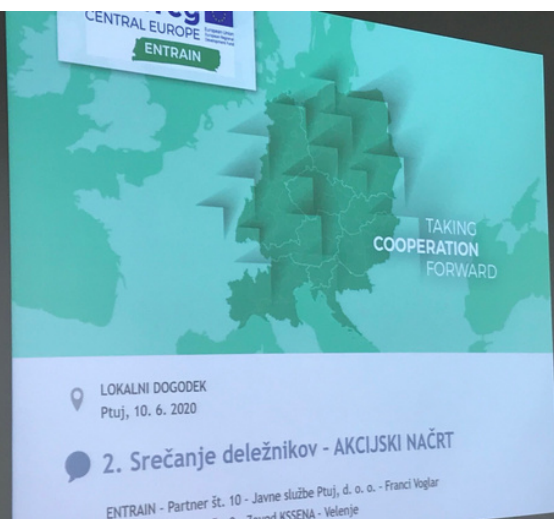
CENTRAL EUROPE
ENTRAIN

TAKING
COOPERATION
FORWARD

LOKALNI DOGODEK
Ptuj, 10. 6. 2020

2. Srečanje deležnikov - AKCIJSKI NAČRT

ENTRAIN - Partner št. 10 - Javne službe Ptuj, d. o. o. - Franci Voglar
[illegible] Zavod KSSENA - Velenje